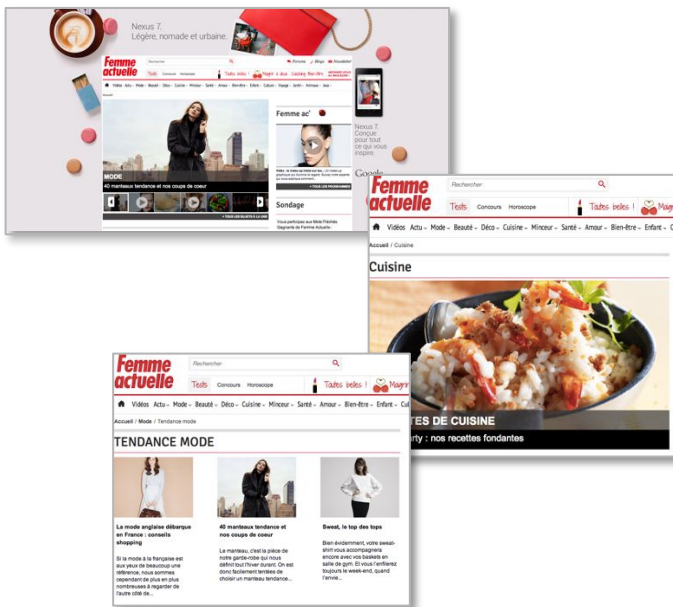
Nexus 7.
Légère, nomade et urbaine.

Femme actuelle

Rechercher

Forums | Blogs | Newsletter

Tests Concours Horoscope

Toutes belles ! Magnifique à deux Cooking Bien-être

Vidéos Actu Mode Beauté Déco Cuisine Minceur Santé Amour Bien-être Enfant Culture Voyage Jardin Horoscope Jeux

MODE
40 manteaux tendance et nos coups de coeur

Femme ac'

Sondage

Nexus 7. Conçu pour tout ce qui vous inspire

Google

Femme actuelle

Rechercher

Tests Concours Horoscope

Toutes belles !

Vidéos Actu Mode Beauté Déco Cuisine Minceur Santé Amour Bien-être Enfant C

Accueil / Cuisine

Cuisine

TES DE CUISINE
rty : nos recettes fondantes

Femme actuelle

Rechercher

Tests Concours Horoscope

Toutes belles ! Magn

Vidéos Actu Mode Beauté Déco Cuisine Minceur Santé Amour Bien-être Enfant

Accueil / Mode / Tendance mode

TENDANCE MODE

La mode anglaise débarque en France : conseils shopping

Si la mode à la française est aux yeux de beaucoup une référence, nous sommes cependant de plus en plus nombreuses à regarder de l'autre côté de...

40 manteaux tendance et nos coups de coeur

Le manteau, c'est la pièce de notre garde-robe qui nous définit tout l'hiver durant. On est donc facilement tentées de choisir un manteau tendance...

Sweat, le top des tops

Bien évidemment, votre sweat-shirt vous accompagnera encore avec vos baskets en salle de gym. Et vous l'enfilerez toujours le week-end, quand l'envie...